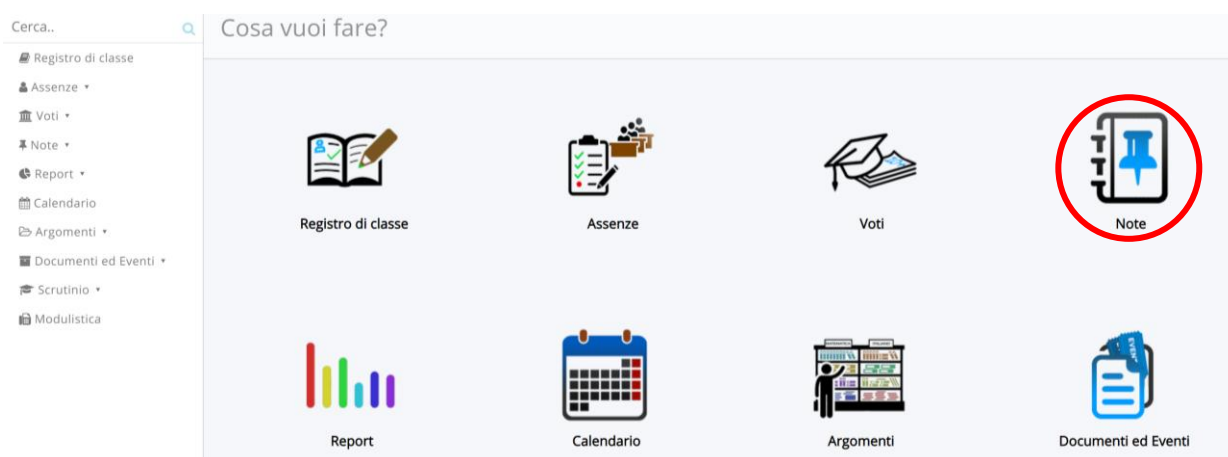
Cerca..

Registro di classe
Assenze ▾
Voti ▾
Note ▾
Report ▾
Calendario
Argomenti ▾
Documenti ed Eventi ▾
Scrutinio ▾
Modulistica

Cosa vuoi fare?

Registro di classe
Assenze
Voti
Note
Report
Calendario
Argomenti
Documenti ed Eventi